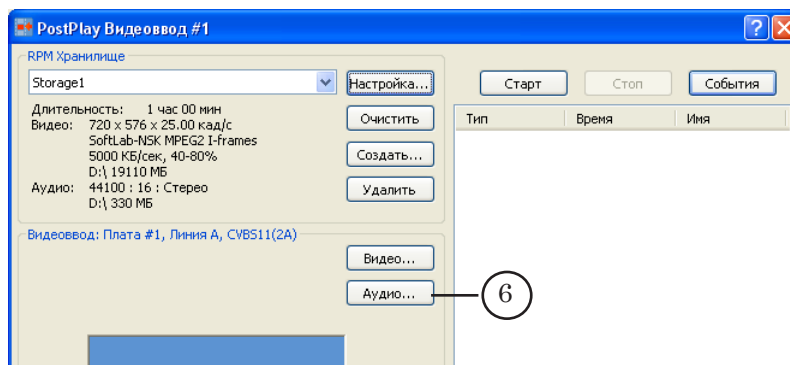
PostPlay Видеоввод #1

RPM Хранилище

Storage1

Настройка...

Длительность: 1 час 00 мин
Видео: 720 x 576 x 25.00 кад/с
SoftLab-NSK MPEG2 I-frames
5000 КБ/сек, 40-80%
D:\ 19110 МБ
Аудио: 44100 : 16 : Стерео
D:\ 330 МБ

Очистить

Создать...

Удалить

Видеоввод: Плата #1, Линия А, CVBS11(2A)

Видео...

Аудио...

6

Старт

Стоп

События

| Тип | Время | Имя |
|---|---|---|